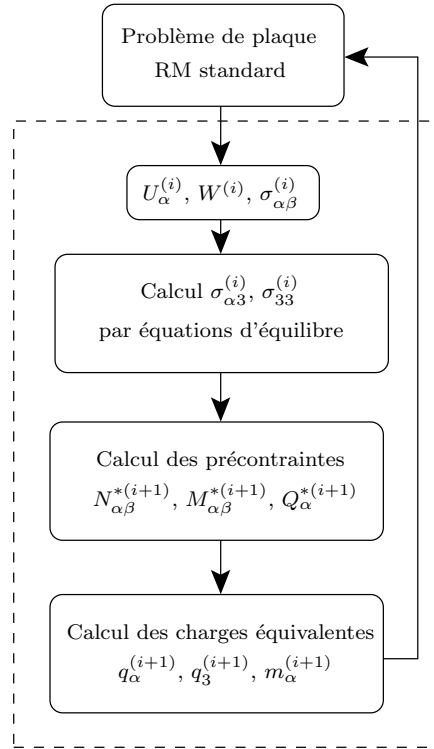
Problème de plaque RM standard

$U_{\alpha}^{(i)}$, $W^{(i)}$, $\sigma_{\alpha\beta}^{(i)}$

Calcul $\sigma_{\alpha 3}^{(i)}$, $\sigma_{33}^{(i)}$ par équations d'équilibre

Calcul des précontraintes $N_{\alpha\beta}^{*(i+1)}$, $M_{\alpha\beta}^{*(i+1)}$, $Q_{\alpha}^{*(i+1)}$

Calcul des charges équivalentes $q_{\alpha}^{(i+1)}$, $q_{3}^{(i+1)}$, $m_{\alpha}^{(i+1)}$